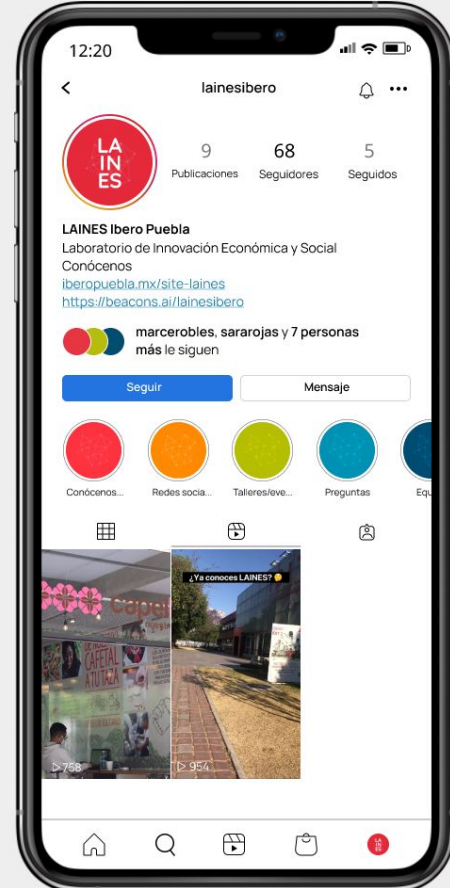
12:20

lainesibero

LA IN ES

9
Publicaciones

68
Seguidores

5
Seguidos

LAINES Ibero Puebla
Laboratorio de Innovación Económica y Social
Conócenos
iberopuebla.mx/site-laines
https://beacons.ai/lainesibero

marcerobles, sararojas y 7 personas más le siguen

Seguir
Mensaje

Conócenos...
Redes socia...
Talleres/eve...
Preguntas
Equ

capit
DE CAFETAL A TU TAZA
▷ 758

¿Ya conoces LAINES?
▷ 954